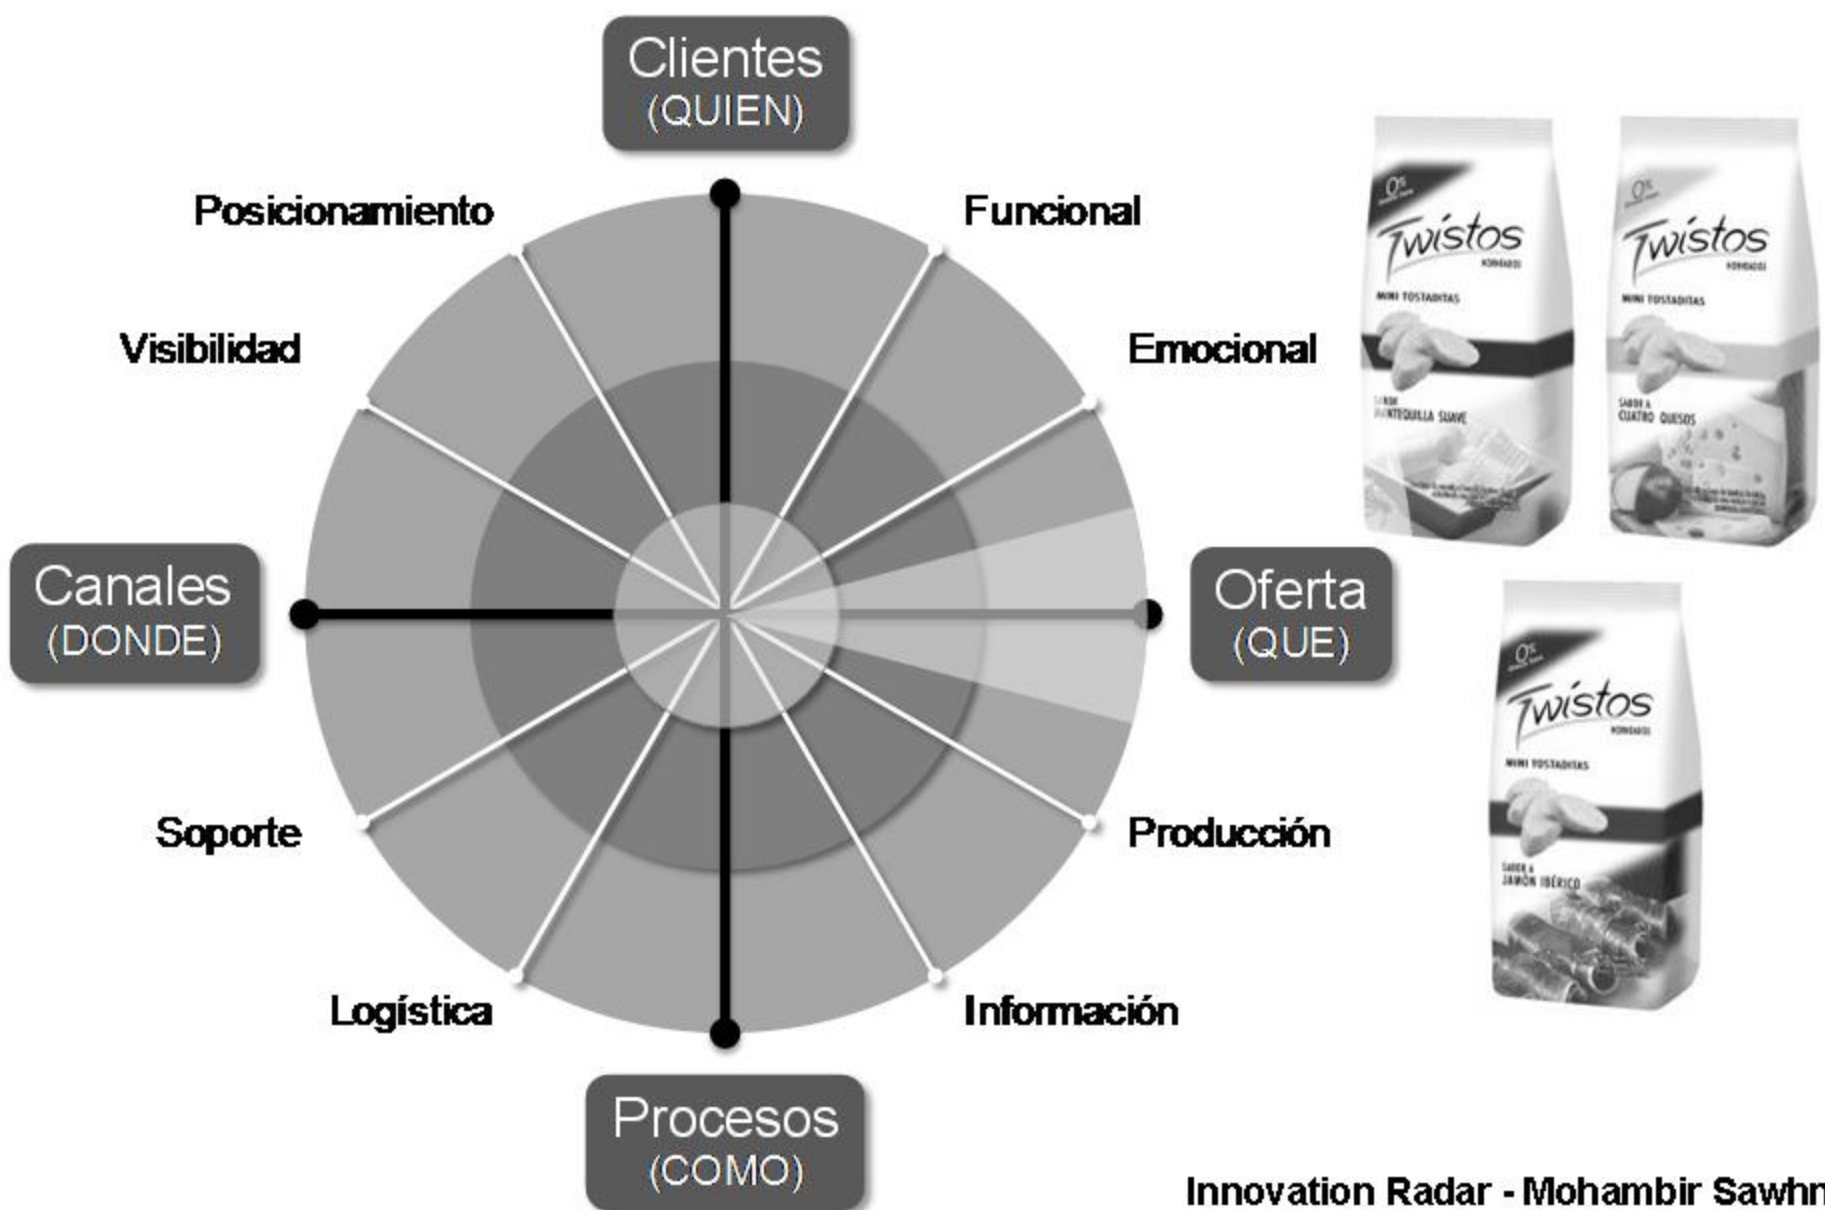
Clientes
(QUIEN)

Posicionamiento

Funcional

Visibilidad

Emocional

Canales
(DONDE)

Oferta
(QUE)

Soporte

Producción

Logística

Información

Procesos
(COMO)

Twistos
MINI TOSTADITAS
MANTEQUILLA SUAVE

Twistos
MINI TOSTADITAS
SABOR A CUATRO QUESOS

Twistos
MINI TOSTADITAS
SABOR A JAMÓN IBÉRICO

Innovation Radar - Mohambir Sawhn